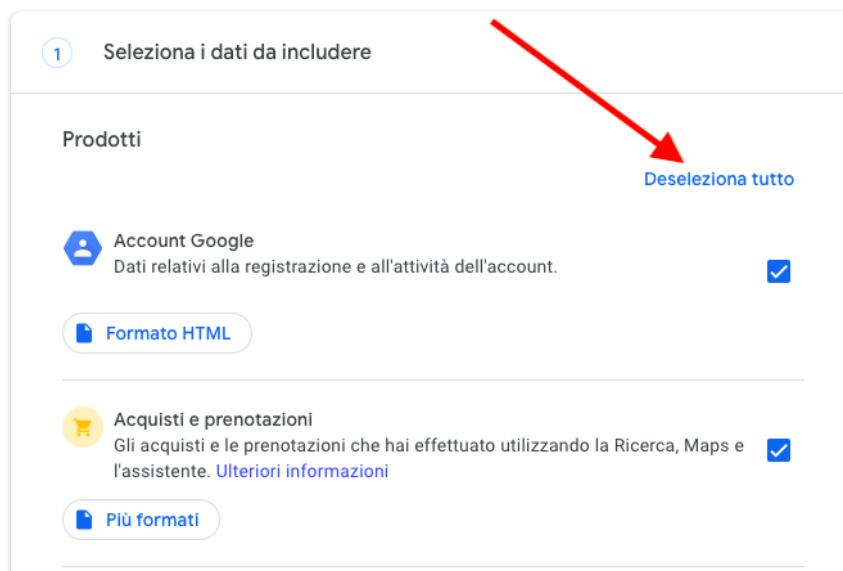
1 Seleziona i dati da includere

Prodotti

Deseleziona tutto

Account Google
Dati relativi alla registrazione e all'attività dell'account.

Formato HTML

Acquisti e prenotazioni
Gli acquisti e le prenotazioni che hai effettuato utilizzando la Ricerca, Maps e l'assistente. Ulteriori informazioni

Più formati